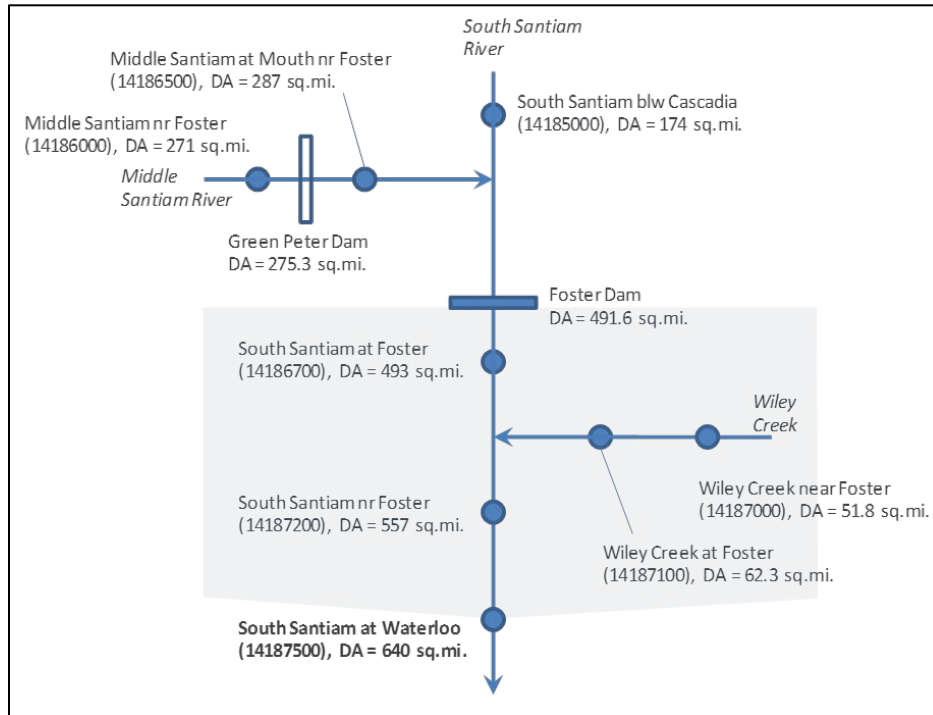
South Santiam River

Middle Santiam at Mouth nr Foster (14186500), DA = 287 sq.mi.

South Santiam blw Cascadia (14185000), DA = 174 sq.mi.

Middle Santiam nr Foster (14186000), DA = 271 sq.mi.

Middle Santiam River

Green Peter Dam DA = 275.3 sq.mi.

Foster Dam DA = 491.6 sq.mi.

South Santiam at Foster (14186700), DA = 493 sq.mi.

Wiley Creek

South Santiam nr Foster (14187200), DA = 557 sq.mi.

Wiley Creek near Foster (14187000), DA = 51.8 sq.mi.

Wiley Creek at Foster (14187100), DA = 62.3 sq.mi.

**South Santiam at Waterloo (14187500), DA = 640 sq.mi.**